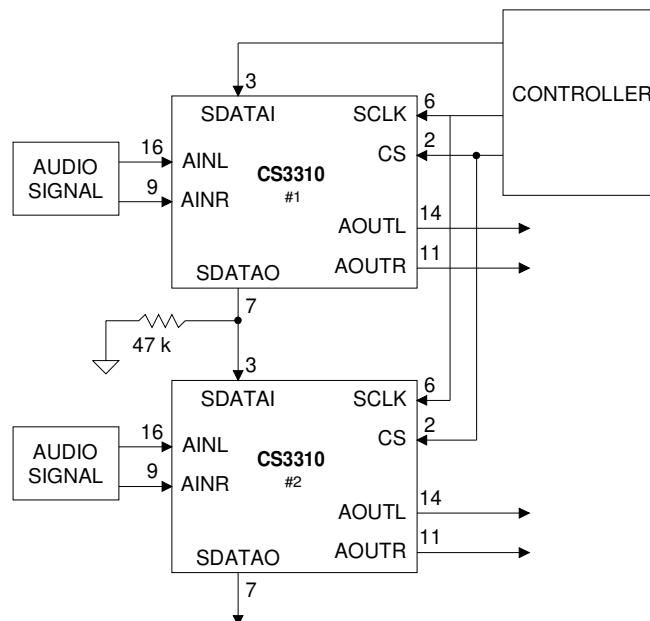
3

SDATAI

SCLK

6

CONTROLLER

AUDIO SIGNAL

16

AINL

CS3310

#1

CS

2

9

AINR

AOUTL

14

SDATAO

AOUTR

11

7

47 k

3

SDATAI

SCLK

6

AUDIO SIGNAL

16

AINL

CS3310

#2

CS

2

9

AINR

AOUTL

14

SDATAO

AOUTR

11

7